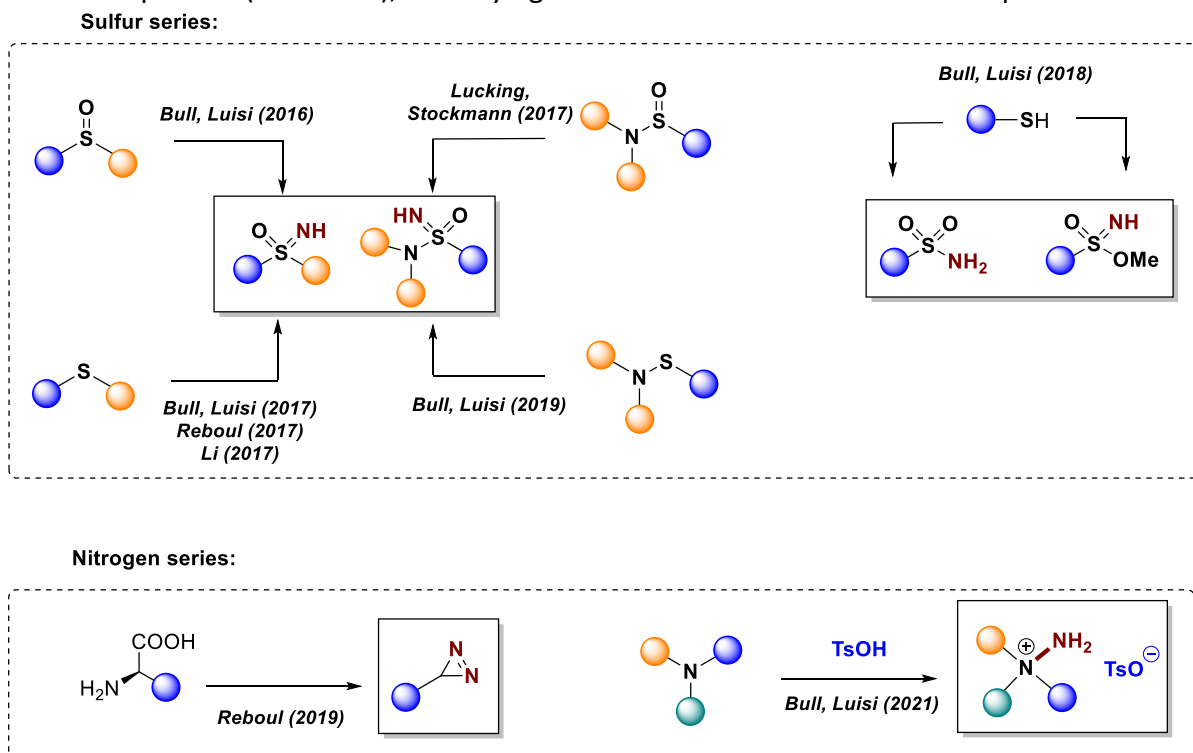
Sulfur series:

O
S
Bull, Luisi (2016)

Lucking, Stockmann (2017)
O
N
S

Bull, Luisi (2018)
SH

O
NH
S

HN
O
N
S

O
O
S
$NH_2$

O
NH
S
OMe

S
Bull, Luisi (2017)
Reboul (2017)
Li (2017)

Bull, Luisi (2019)
N
S

Nitrogen series:

COOH
$H_2N$
Reboul (2019)

N
N

N
TsOH
Bull, Luisi (2021)

$\oplus$
N
$NH_2$
$TsO^{\ominus}$